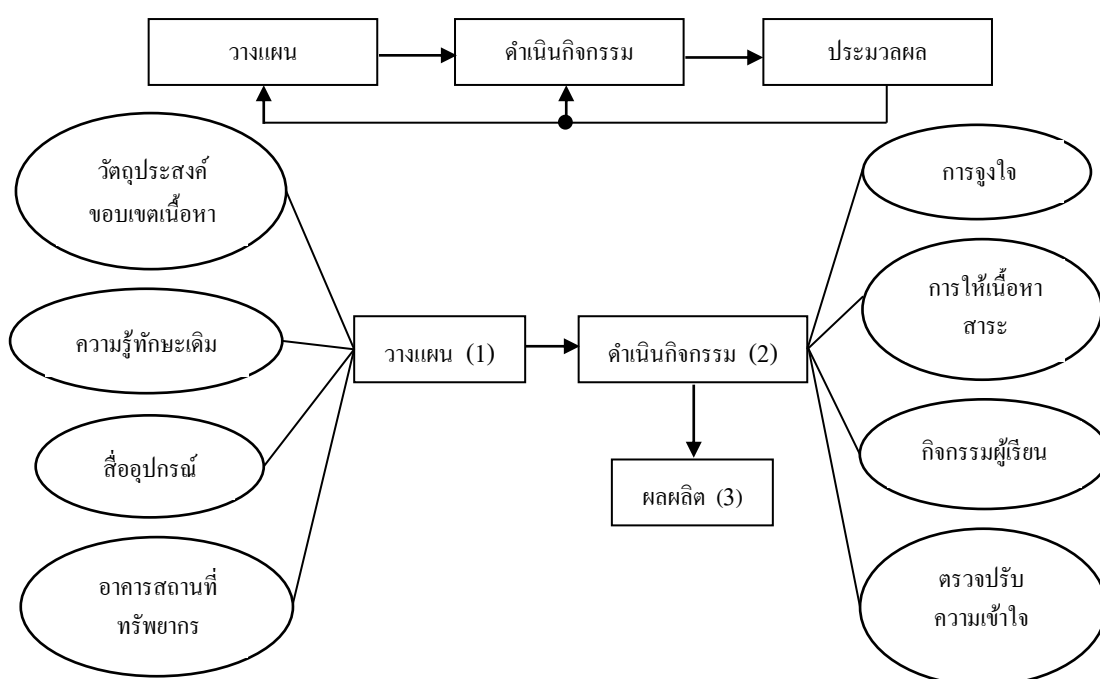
วางแผน

ดำเนินกิจกรรม

ประมวลผล

วัตถุประสงค์
ขอบเขตเนื้อหา

ความรู้ทักษะเดิม

สื่ออุปกรณ์

อาคารสถานที่
ทรัพยากร

วางแผน (1)

ดำเนินกิจกรรม (2)

ผลผลิต (3)

การจูงใจ

การให้เนื้อหา
สาระ

กิจกรรมผู้เรียน

ตรวจปรับ
ความเข้าใจ